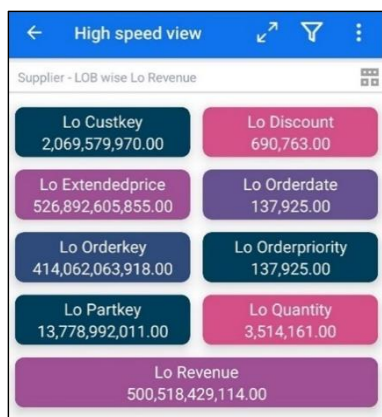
High speed view

Supplier - LOB wise Lo Revenue

Lo Custkey
2,069,579,970.00

Lo Discount
690,763.00

Lo Extendedprice
526,892,605,855.00

Lo Orderdate
137,925.00

Lo Orderkey
414,062,063,918.00

Lo Orderpriority
137,925.00

Lo Partkey
13,778,992,011.00

Lo Quantity
3,514,161.00

Lo Revenue
500,518,429,114.00